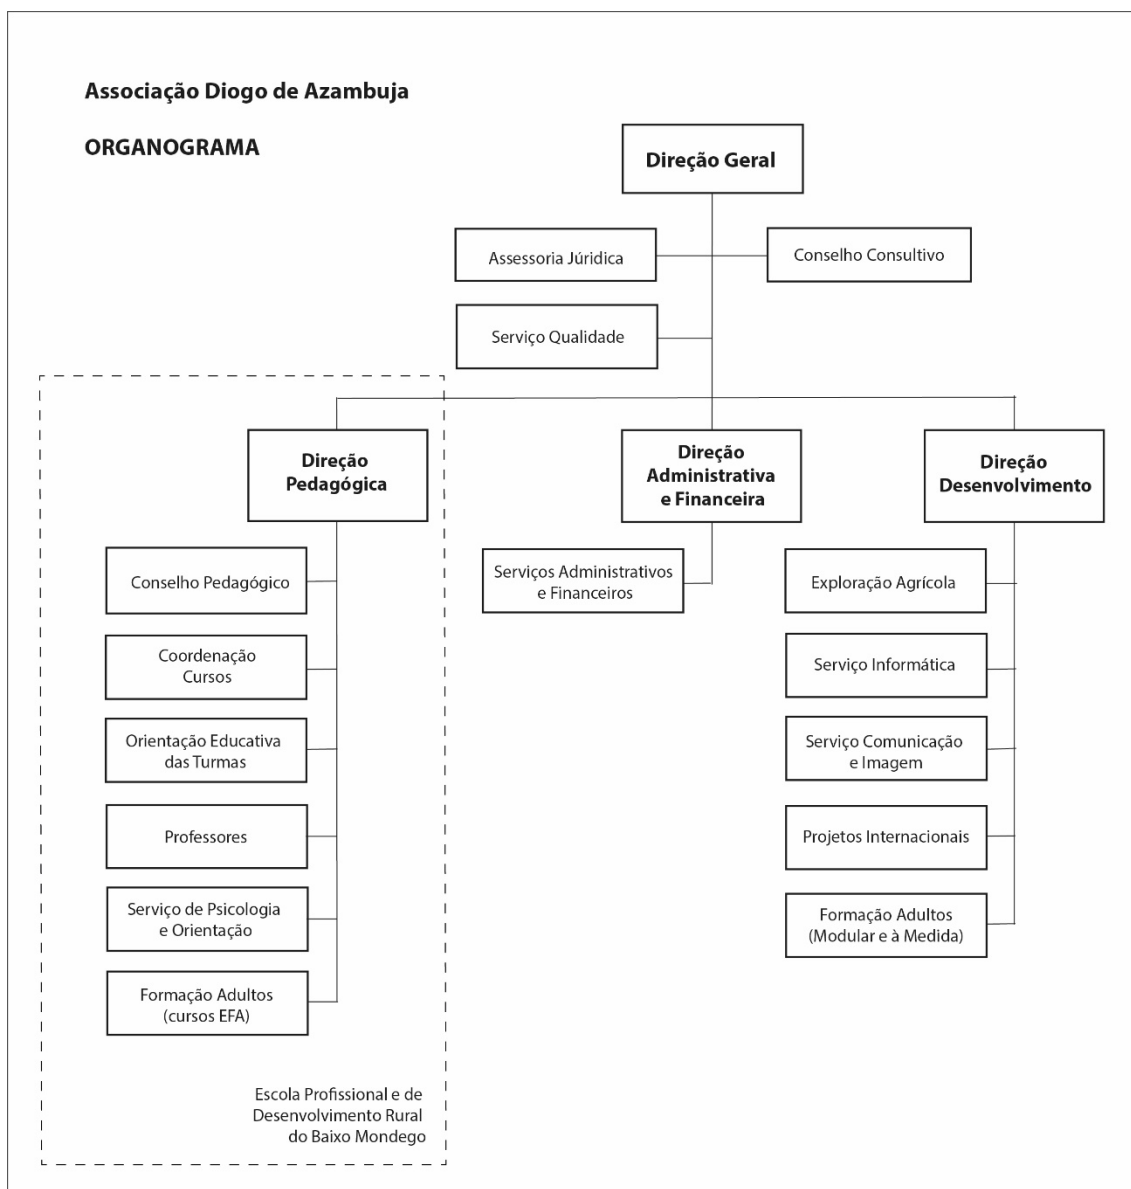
Associação Diogo de Azambuja

ORGANOGRAMA

Direção Geral

Assessoria Jurídica

Conselho Consultivo

Serviço Qualidade

Direção Pedagógica

Conselho Pedagógico

Coordenação Cursos

Orientação Educativa das Turmas

Professores

Serviço de Psicologia e Orientação

Formação Adultos (cursos EFA)

Escola Profissional e de Desenvolvimento Rural do Baixo Mondego

Direção Administrativa e Financeira

Serviços Administrativos e Financeiros

Direção Desenvolvimento

Exploração Agrícola

Serviço Informática

Serviço Comunicação e Imagem

Projetos Internacionais

Formação Adultos (Modular e à Medida)